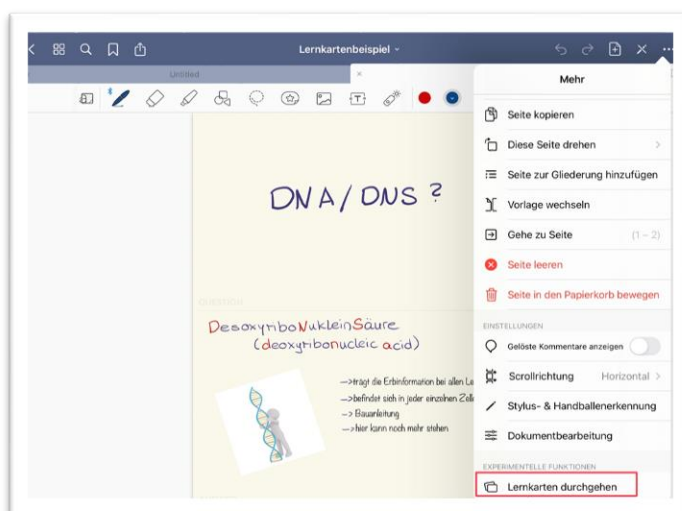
Lernkartenbeispiel

Untitled

Mehr

Seite kopieren

Diese Seite drehen

Seite zur Gliederung hinzufügen

Vorlage wechseln

Gehe zu Seite (1 – 2)

Seite leeren

Seite in den Papierkorb bewegen

EINSTELLUNGEN

Gelöste Kommentare anzeigen

Scrollrichtung Horizontal

Stylus- & Handballenerkennung

Dokumentbearbeitung

EXPERIMENTELLE FUNKTIONEN

Lernkarten durchgehen

DNA / DNS ?

QUESTION

DesoxyriboNukleinSäure
(deoxyribonucleic acid)

—>trägt die Erbinformation bei allen Le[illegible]
—>befindet sich in jeder einzelnen Zell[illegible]
—> Bauanleitung
—>hier kann noch mehr stehen